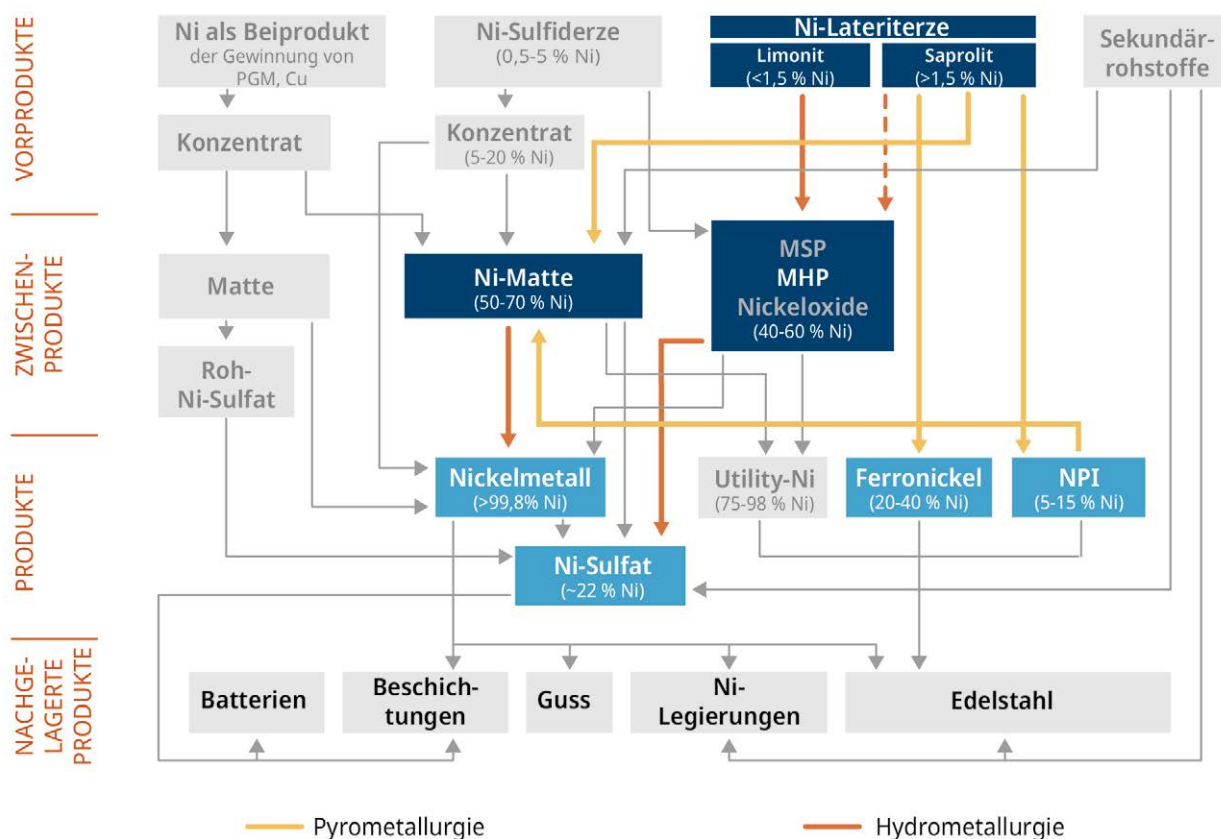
VORPRODUKTE

Ni als Beiprodukt der Gewinnung von PGM, Cu

Ni-Sulfiderze (0,5-5 % Ni)

Ni-Lateriterze

Limonit (<1,5 % Ni)

Saprolit (>1,5 % Ni)

Sekundärrohstoffe

Konzentrat

Konzentrat (5-20 % Ni)

ZWISCHENPRODUKTE

Matte

Ni-Matte (50-70 % Ni)

MSP
MHP
Nickeloxide
(40-60 % Ni)

Roh-Ni-Sulfat

PRODUKTE

Nickelmetall (>99,8% Ni)

Utility-Ni (75-98 % Ni)

Ferronickel (20-40 % Ni)

NPI (5-15 % Ni)

Ni-Sulfat (~22 % Ni)

NACHGELAGERTE PRODUKTE

Batterien

Beschichtungen

Guss

Ni-Legierungen

Edelstahl

Pyrometallurgie

Hydrometallurgie